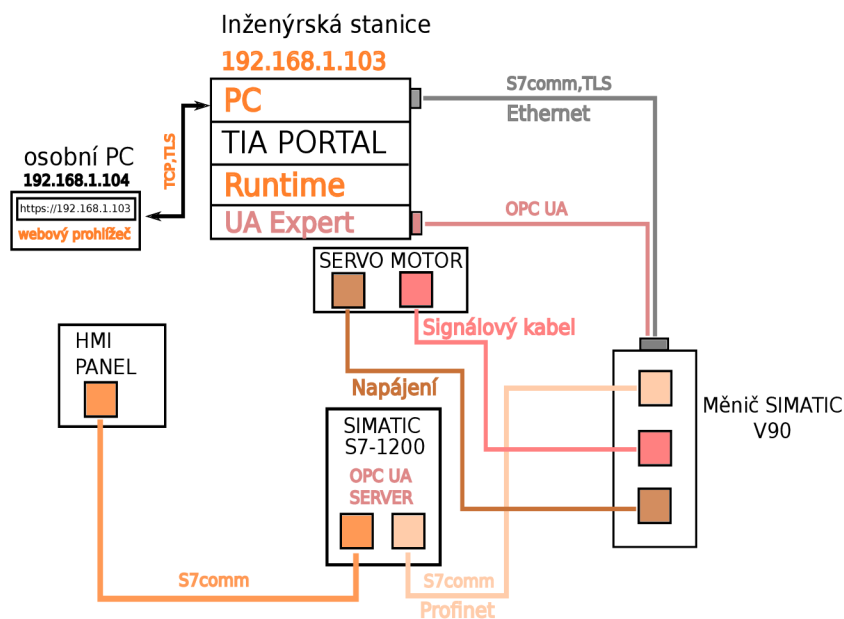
Inženýrská stanice
192.168.1.103
PC
TIA PORTAL
Runtime
UA Expert

S7comm,TLS
Ethernet

OPC UA

TCP,TLS

osobní PC
192.168.1.104
https://192.168.1.103
webový prohlížeč

SERVO MOTOR

Signálový kabel

HMI
PANEL

Napájení

Měnič SIMATIC
V90

SIMATIC
S7-1200
OPC UA
SERVER

S7comm

S7comm
Profinet